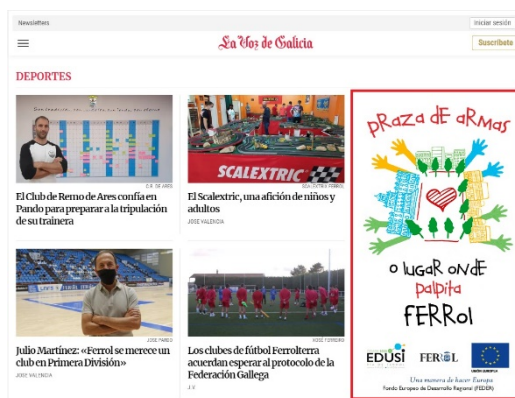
Newsletters

Iniciar sesión

La Voz de Galicia

Suscríbete

DEPORTES

C.R. DE ARES

El Club de Remo de Ares confía en Pando para preparar a la tripulación de su trainera

SCALEXTRIC

SCALEXTRIC FERROL

El Scalextric, una afición de niños y adultos

JOSE VALENCIA

JOSE PARDO

Julio Martínez: «Ferrol se merece un club en Primera División»

JOSE VALENCIA

JOSE FERREIRO

Los clubes de fútbol Ferrolterra acuerdan esperar al protocolo de la Federación Gallega

J.V.

PRAZA DE ARMAS

O LUGAR ONDE PALPITA FERROL

EDUSI

FERROL

UNIÓN EUROPEA

Una manera de hacer Europa

Fondo Europeo de Desarrollo Regional (FEDER)